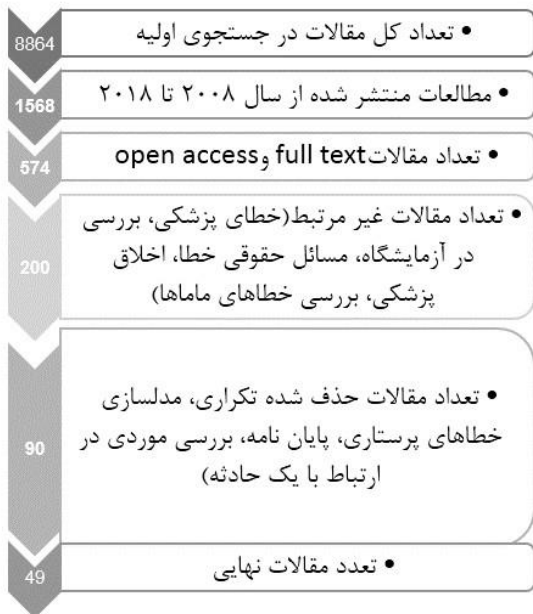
8864
• تعداد کل مقالات در جستجوی اولیه

1568
• مطالعات منتشر شده از سال ۲۰۰۸ تا ۲۰۱۸

574
• تعداد مقالاتfull text وopen access

200
• تعداد مقالات غیر مرتبط(خطای پزشکی، بررسی در آزمایشگاه، مسائل حقوقی خطا، اخلاق پزشکی، بررسی خطاهای ماماها)

90
• تعداد مقالات حذف شده تکراری، مدلسازی خطاهای پرستاری، پایان نامه، بررسی موردی در ارتباط با یک حادثه)

49
• تعدد مقالات نهایی